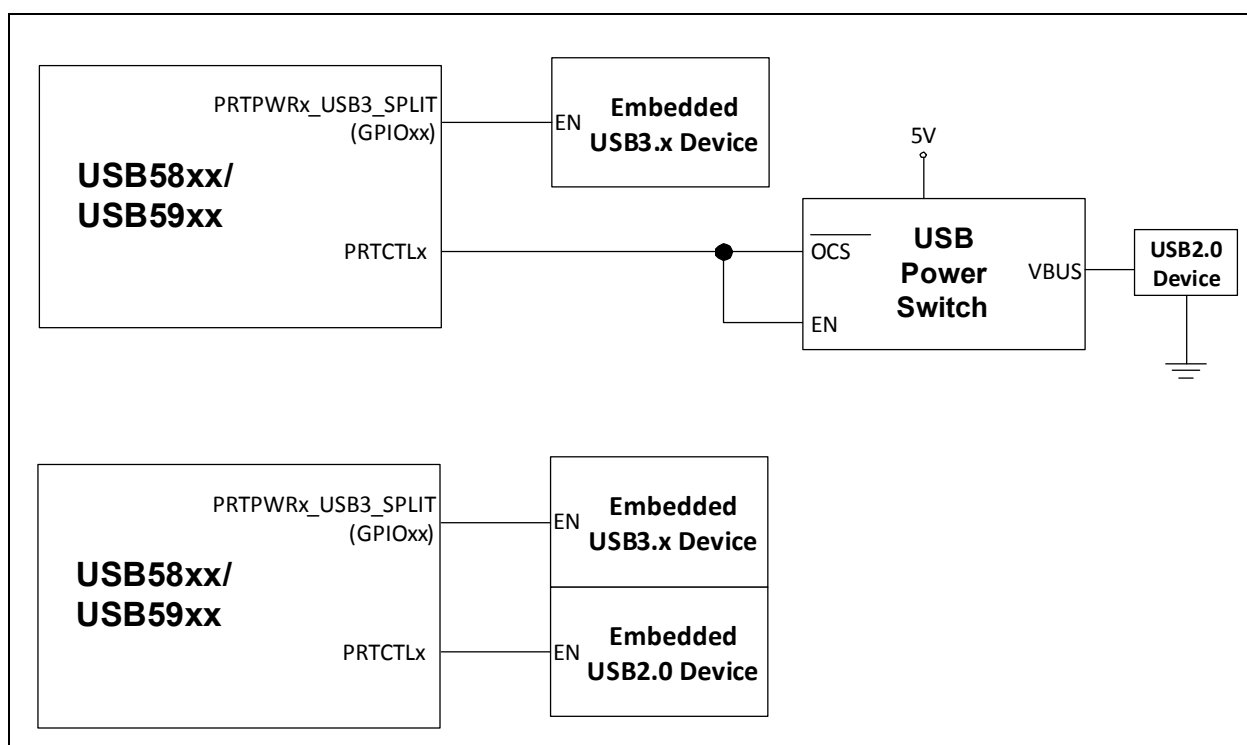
PRTPWRx_USB3_SPLIT
(GPIOxx)

USB58xx/
USB59xx

PRTCTLx

EN
Embedded
USB3.x Device

5V

$\overline{OCS}$

EN

USB
Power
Switch

VBUS

USB2.0
Device

PRTPWRx_USB3_SPLIT
(GPIOxx)

USB58xx/
USB59xx

PRTCTLx

EN
Embedded
USB3.x Device

EN
Embedded
USB2.0 Device